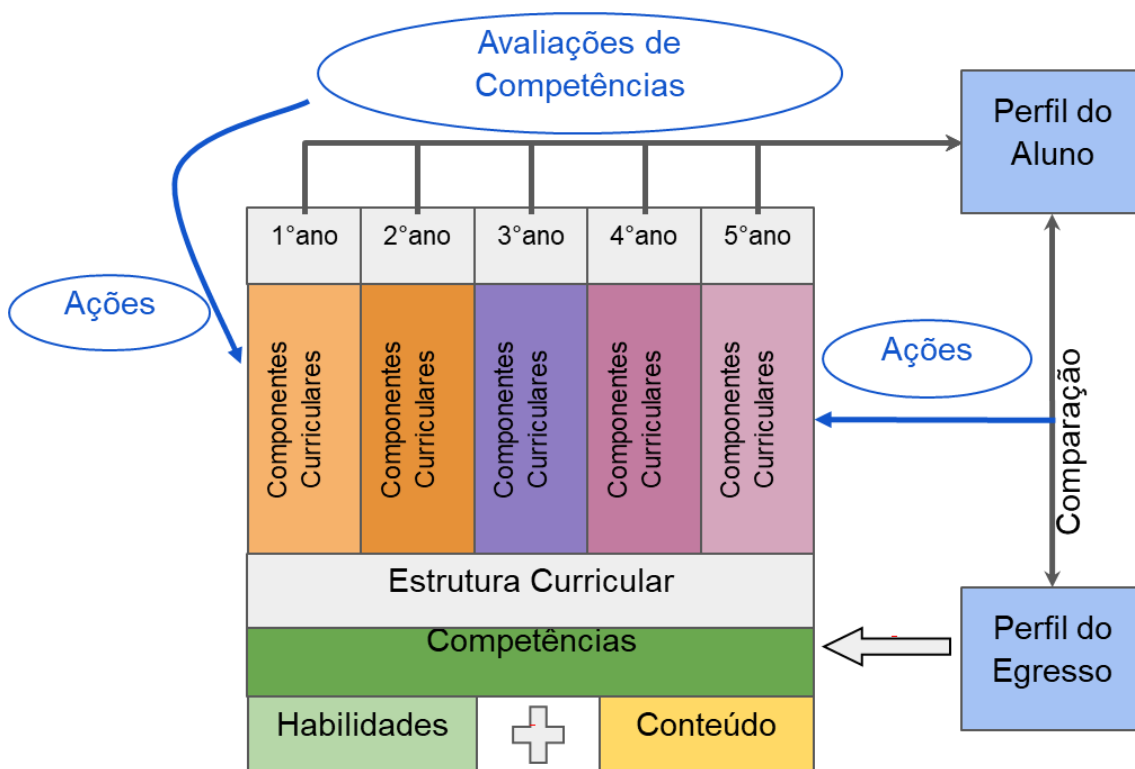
Avaliações de Competências

Perfil do Aluno

Ações

| 1°ano | 2°ano | 3°ano | 4°ano | 5°ano |
|---|---|---|---|---|
| Componentes Curriculares | Componentes Curriculares | Componentes Curriculares | Componentes Curriculares | Componentes Curriculares |

Ações

Comparação

Estrutura Curricular

Competências

Perfil do Egresso

Habilidades

Conteúdo